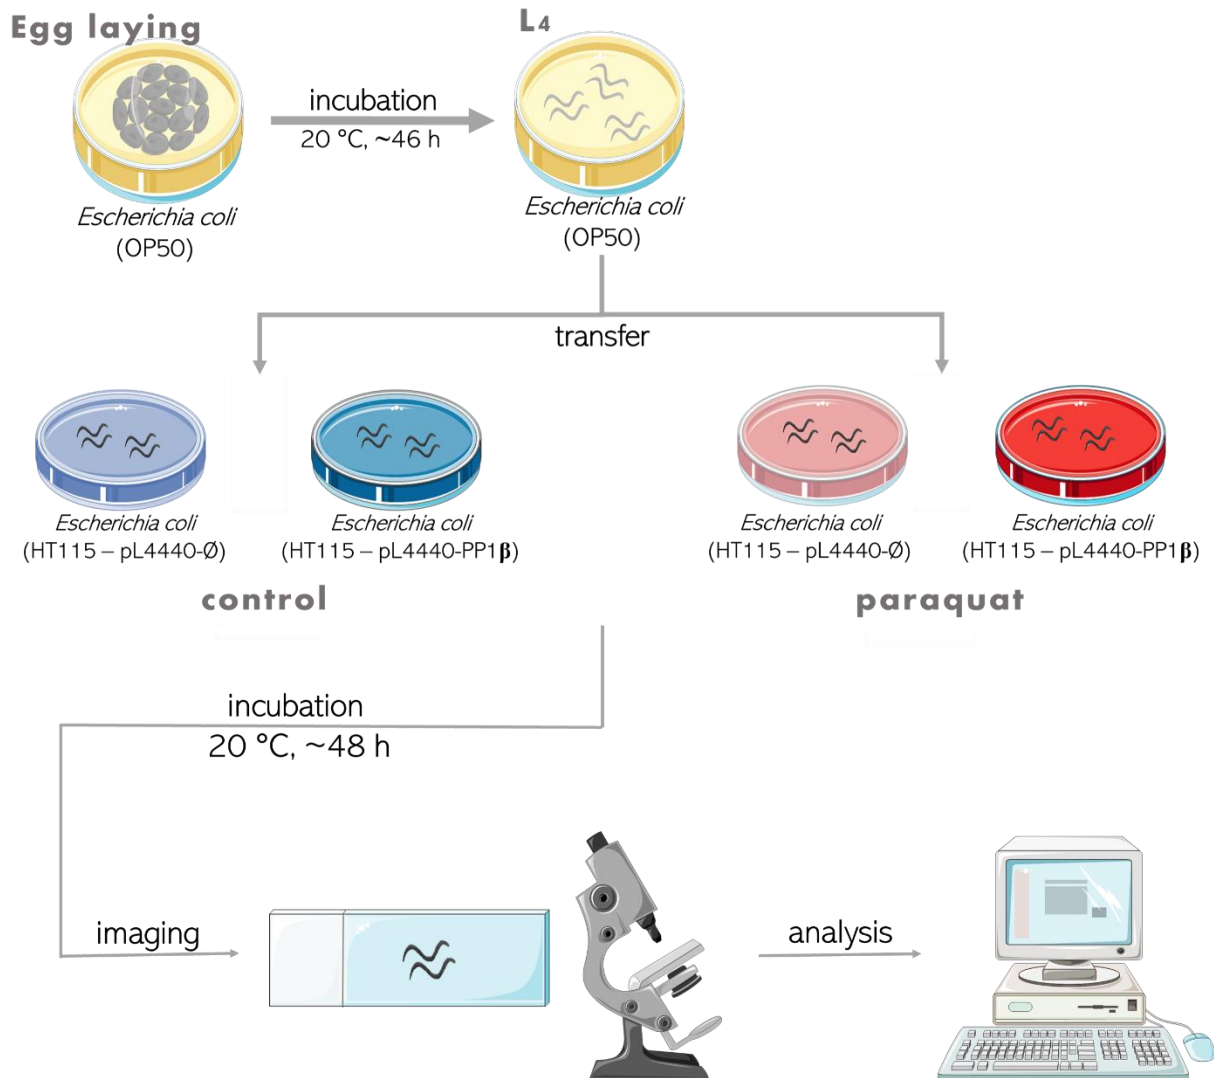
Egg laying

incubation
20 °C, ~46 h

L4

Escherichia coli
(OP50)

Escherichia coli
(OP50)

transfer

Escherichia coli
(HT115 – pL4440-Ø)

Escherichia coli
(HT115 – pL4440-PP1β)

Escherichia coli
(HT115 – pL4440-Ø)

Escherichia coli
(HT115 – pL4440-PP1β)

control

paraquat

incubation
20 °C, ~48 h

imaging

analysis